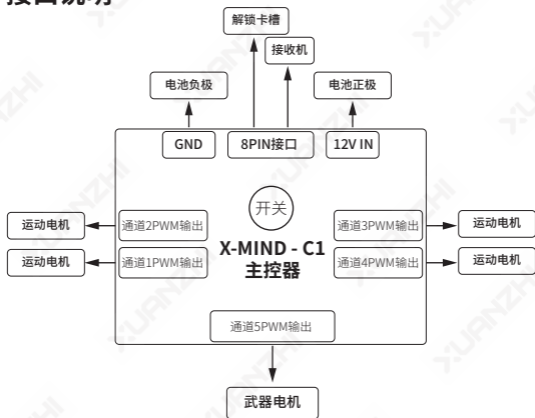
接口说明

解锁卡槽

接收机

电池负极

电池正极

GND

8PIN接口

12V IN

开关

运动电机

通道2PWM输出

X-MIND - C1
主控器

通道3PWM输出

运动电机

运动电机

通道1PWM输出

通道4PWM输出

运动电机

通道5PWM输出

武器电机